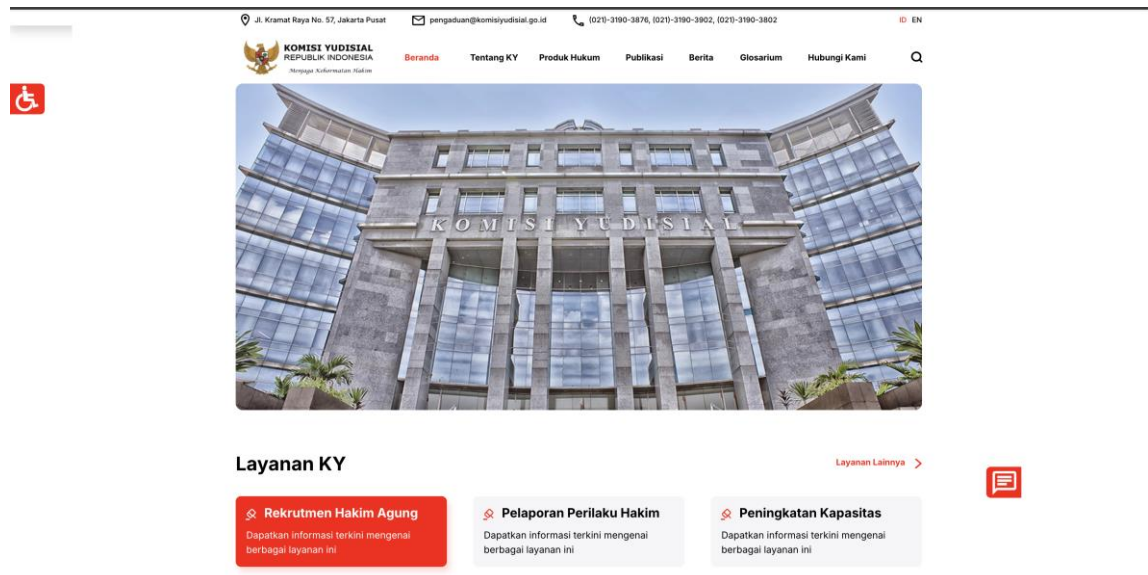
Jl. Kramat Raya No. 57, Jakarta Pusat pengaduan@komisiyudisial.go.id (021)-3190-3876, (021)-3190-3902, (021)-3190-3802 ID EN

KOMISI YUDISIAL
REPUBLIK INDONESIA
Menjaga Kehormatan Hakim

Beranda Tentang KY Produk Hukum Publikasi Berita Glosarium Hubungi Kami

KOMISI YUDISIAL

Layanan KY

Layanan Lainnya

Rekrutmen Hakim Agung
Dapatkan informasi terkini mengenai berbagai layanan ini

Pelaporan Perilaku Hakim
Dapatkan informasi terkini mengenai berbagai layanan ini

Peningkatan Kapasitas
Dapatkan informasi terkini mengenai berbagai layanan ini